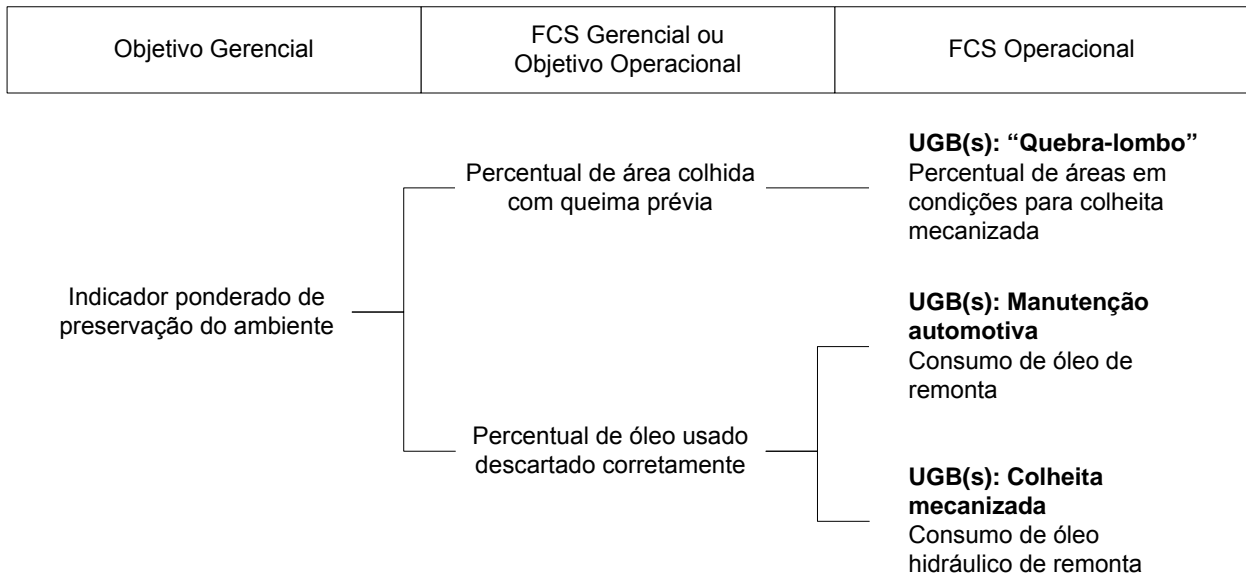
| Objetivo Gerencial | FCS Gerencial ou Objetivo Operacional | FCS Operacional |
|---|---|---|

Indicador ponderado de preservação do ambiente

Percentual de área colhida com queima prévia

**UGB(s): "Quebra-lombo"**
Percentual de áreas em condições para colheita mecanizada

Percentual de óleo usado descartado corretamente

**UGB(s): Manutenção automotiva**
Consumo de óleo de remonta

**UGB(s): Colheita mecanizada**
Consumo de óleo hidráulico de remonta